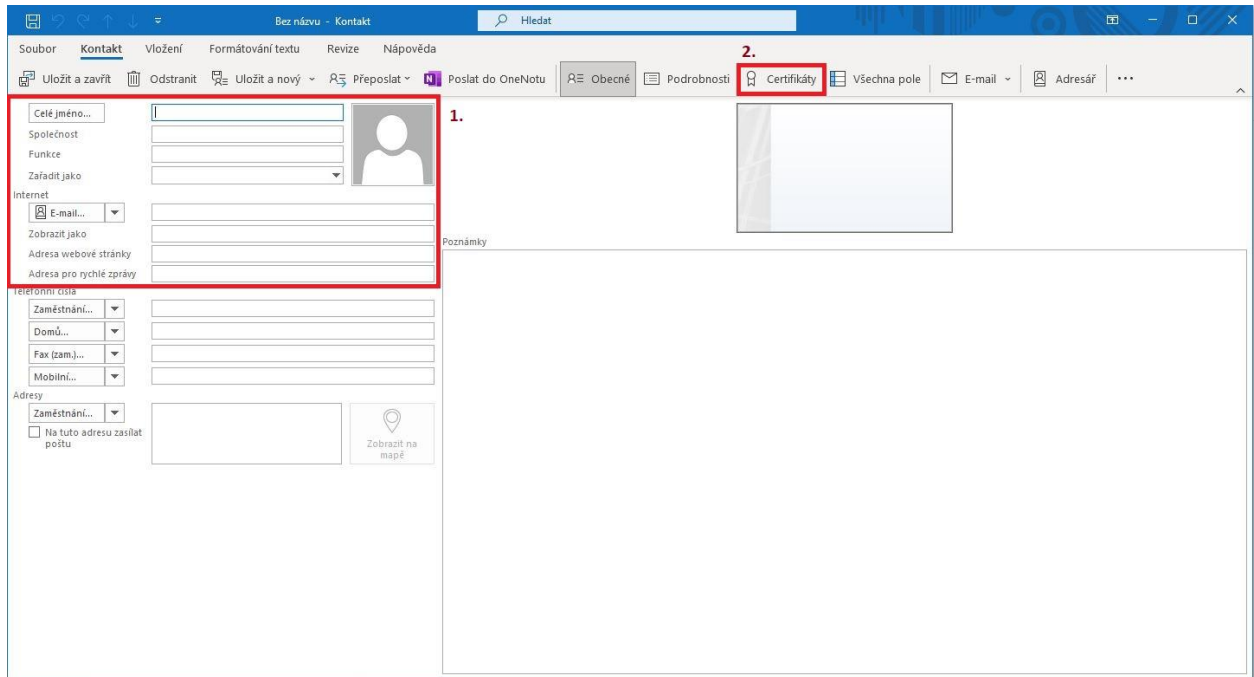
Bez názvu - Kontakt

Hledat

Soubor Kontakt Vložení Formátování textu Revize Nápověda

2.

Uložit a zavřít Odstranit Uložit a nový Přeposlat Poslat do OneNotu Obecné Podrobnosti Certifikáty Všechna pole E-mail Adresář ···

1.

Celé jméno...
Společnost
Funkce
Zařadit jako
Internet
E-mail...
Zobrazit jako
Adresa webové stránky
Adresa pro rychlé zprávy
Telefonní čísla
Zaměstnání...
Domů...
Fax (zam.)...
Mobilní...
Adresy
Zaměstnání...
Na tuto adresu zasílat poštu
Zobrazit na mapě

Poznámky